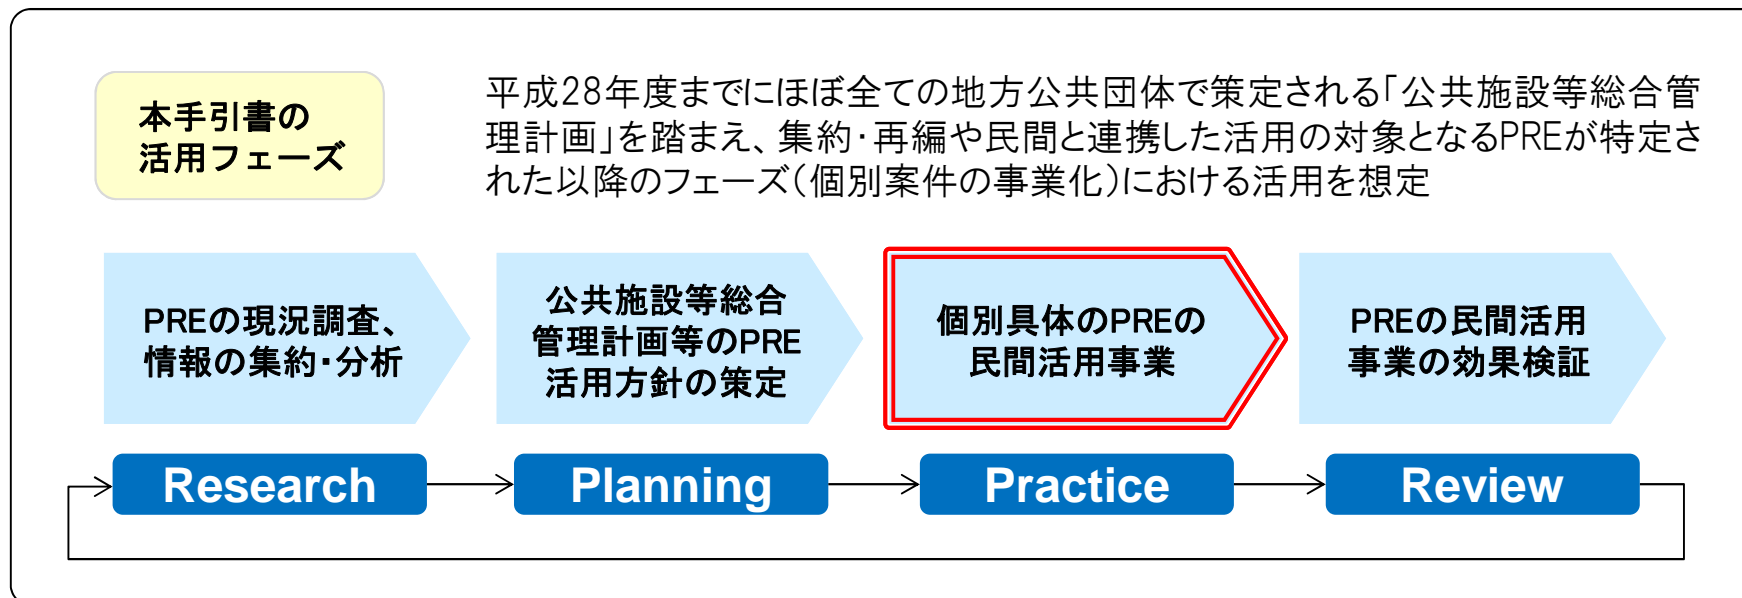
本手引書の
活用フェーズ

平成28年度までにほぼ全ての地方公共団体で策定される「公共施設等総合管理計画」を踏まえ、集約・再編や民間と連携した活用の対象となるPREが特定された以降のフェーズ（個別案件の事業化）における活用を想定

PREの現況調査、情報の集約・分析

公共施設等総合管理計画等のPRE活用方針の策定

個別具体のPREの民間活用事業

PREの民間活用事業の効果検証

Research

Planning

Practice

Review